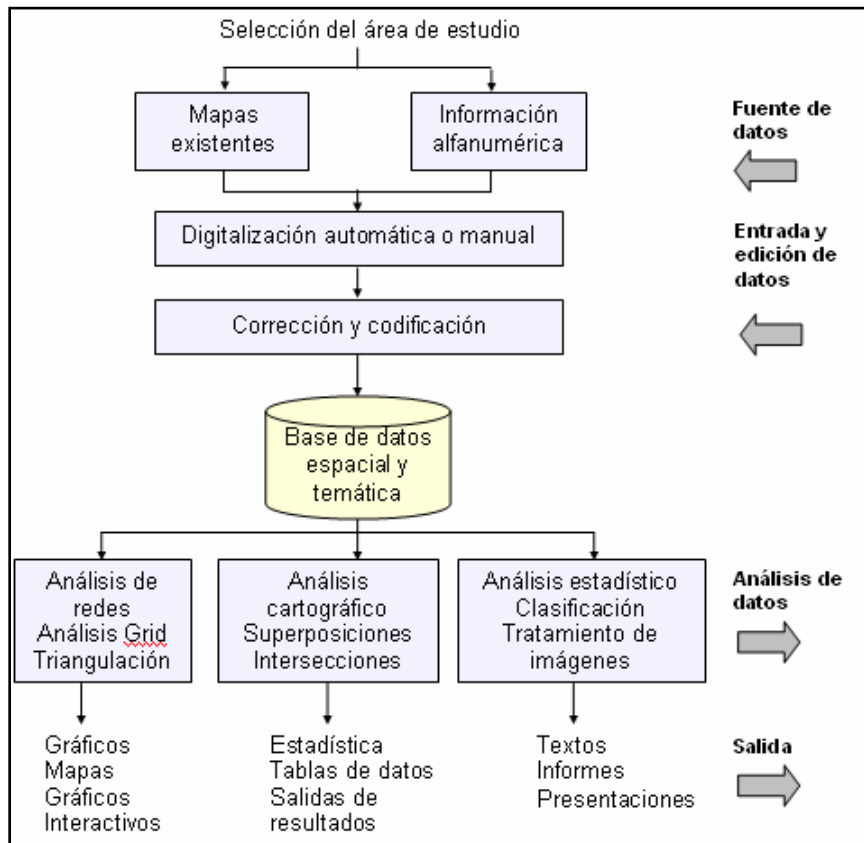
Selección del área de estudio

Mapas existentes

Información alfanumérica

Fuente de datos

Digitalización automática o manual

Entrada y edición de datos

Corrección y codificación

Base de datos espacial y temática

Análisis de redes
Análisis Grid
Triangulación

Análisis cartográfico
Superposiciones
Intersecciones

Análisis estadístico
Clasificación
Tratamiento de imágenes

Análisis de datos

Gráficos
Mapas
Gráficos
Interactivos

Estadística
Tablas de datos
Salidas de resultados

Textos
Informes
Presentaciones

Salida